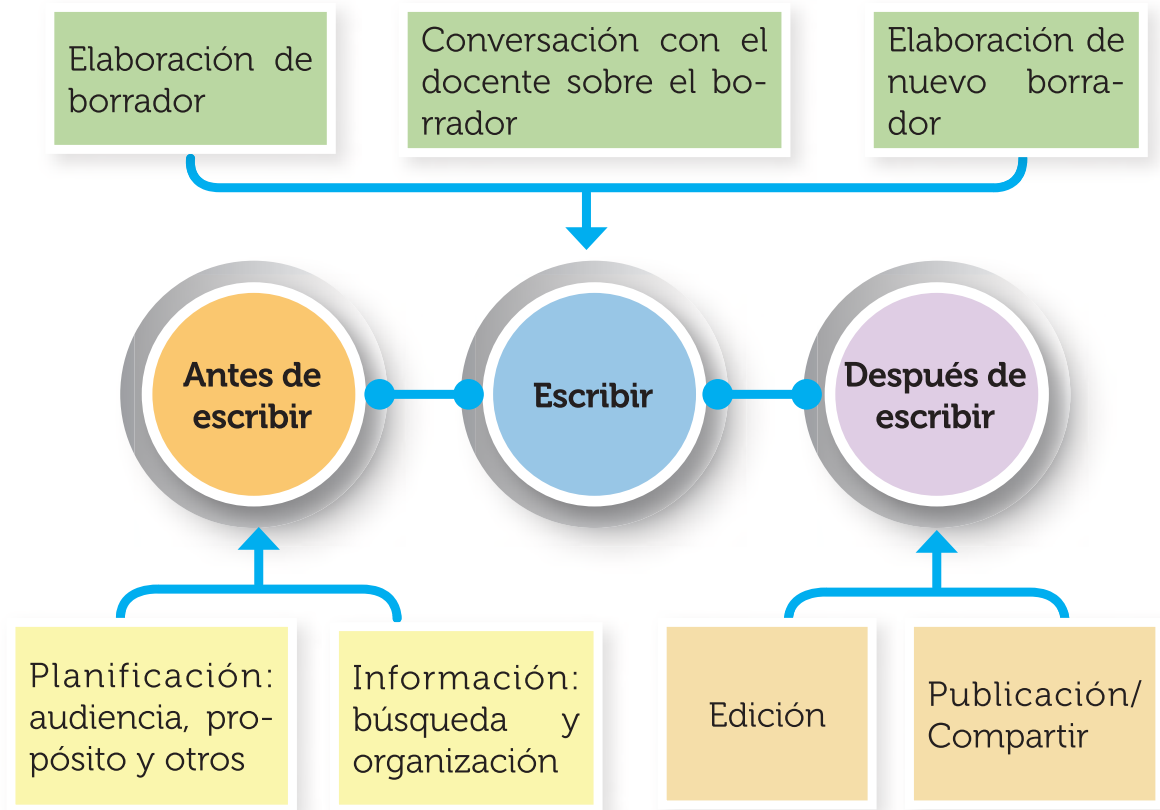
Elaboración de borrador

Conversación con el docente sobre el borrador

Elaboración de nuevo borrador

Antes de escribir

Escribir

Después de escribir

Planificación: audiencia, propósito y otros

Información: búsqueda y organización

Edición

Publicación/ Compartir